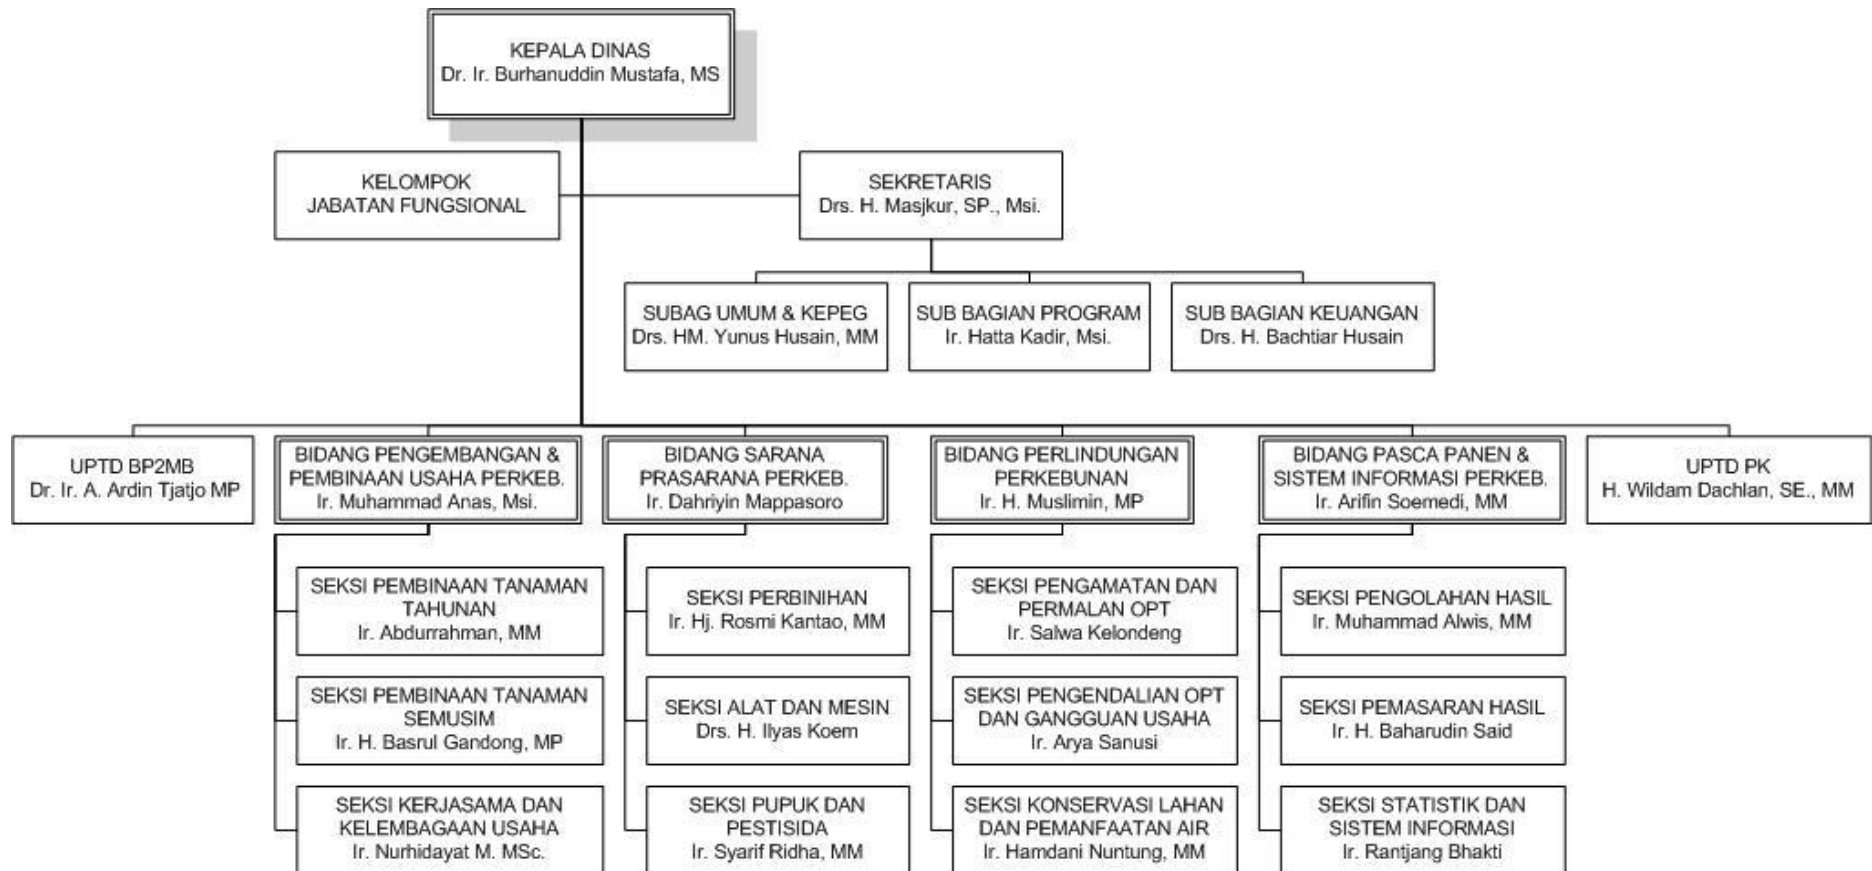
KEPALA DINAS
Dr. Ir. Burhanuddin Mustafa, MS

KELOMPOK
JABATAN FUNGSIONAL

SEKRETARIS
Drs. H. Masjkur, SP., Msi.

SUBAG UMUM & KEPEG
Drs. HM. Yunus Husain, MM

SUB BAGIAN PROGRAM
Ir. Hatta Kadir, Msi.

SUB BAGIAN KEUANGAN
Drs. H. Bachtiar Husain

UPTD BP2MB
Dr. Ir. A. Ardin Tjatjo MP

BIDANG PENGEMBANGAN & PEMBINAAN USAHA PERKEB.
Ir. Muhammad Anas, Msi.

SEKSI PEMBINAAN TANAMAN TAHUNAN
Ir. Abdurrahman, MM

SEKSI PEMBINAAN TANAMAN SEMUSIM
Ir. H. Basrul Gandong, MP

SEKSI KERJASAMA DAN KELEMBAGAAN USAHA
Ir. Nurhidayat M. MSc.

BIDANG SARANA PRASARANA PERKEB.
Ir. Dahriyin Mappasoro

SEKSI PERBINIHAN
Ir. Hj. Rosmi Kantao, MM

SEKSI ALAT DAN MESIN
Drs. H. Ilyas Koem

SEKSI PUPUK DAN PESTISIDA
Ir. Syarif Ridha, MM

BIDANG PERLINDUNGAN PERKEBUNAN
Ir. H. Muslimin, MP

SEKSI PENGAMATAN DAN PERMALAN OPT
Ir. Salwa Kelondeng

SEKSI PENGENDALIAN OPT DAN GANGGUAN USAHA
Ir. Arya Sanusi

SEKSI KONSERVASI LAHAN DAN PEMANFAATAN AIR
Ir. Hamdani Nuntung, MM

BIDANG PASCA PANEN & SISTEM INFORMASI PERKEB.
Ir. Arifin Soemedi, MM

SEKSI PENGOLAHAN HASIL
Ir. Muhammad Alwis, MM

SEKSI PEMASARAN HASIL
Ir. H. Baharudin Said

SEKSI STATISTIK DAN SISTEM INFORMASI
Ir. Rantjang Bhakti

UPTD PK
H. Wildam Dachlan, SE., MM